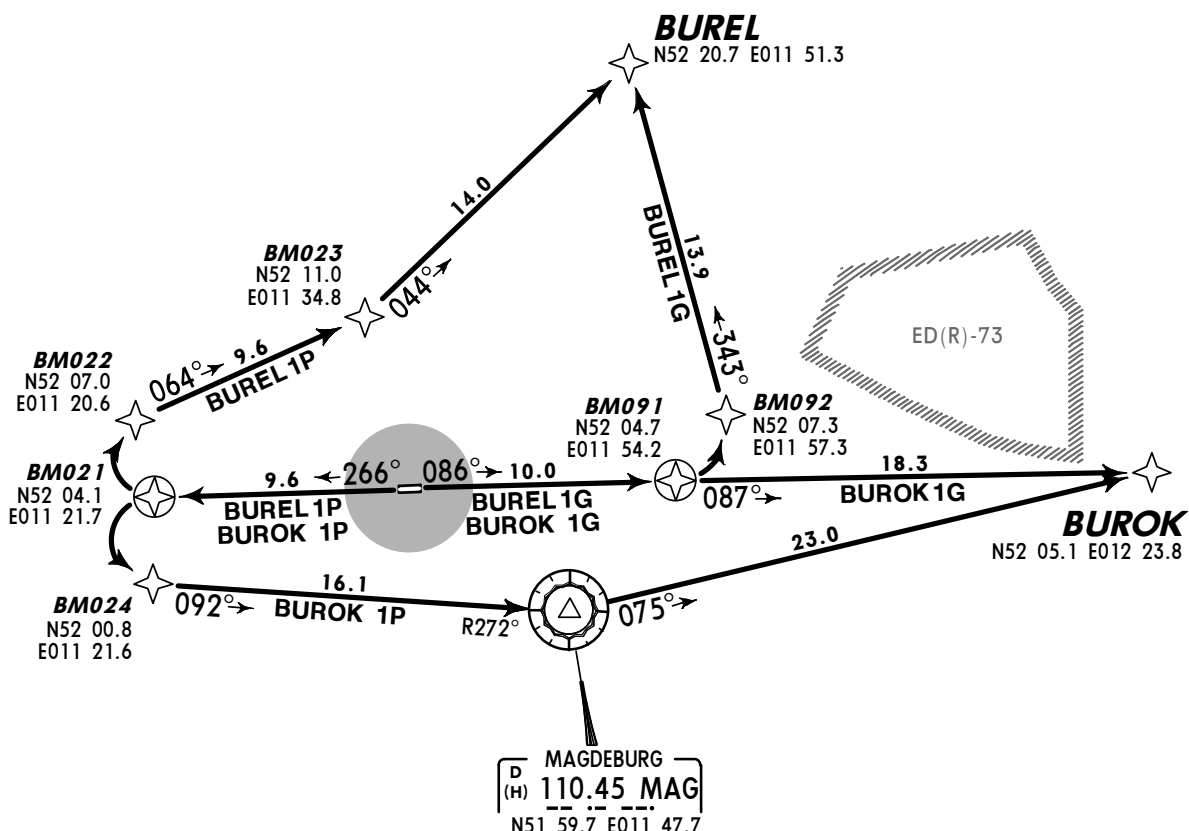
BUREL
N52 20.7 E011 51.3

14.0

BUREL 1G
13.9

BM023
N52 11.0
E011 34.8

044°

ED(R)-73

343°

BM022
N52 07.0
E011 20.6

064° 9.6
BUREL 1P

BM091
N52 04.7
E011 54.2

BM092
N52 07.3
E011 57.3

BM021
N52 04.1
E011 21.7

9.6 266° 086° 10.0
BUREL 1P
BURÖK 1P
BUREL 1G
BUROK 1G

18.3
087°
BUROK 1G

BUROK
N52 05.1 E012 23.8

23.0

BM024
N52 00.8
E011 21.6

16.1
092° BUROK 1P

R272°
075°

MAGDEBURG
D
(H)
110.45 MAG
N51 59.7 E011 47.7